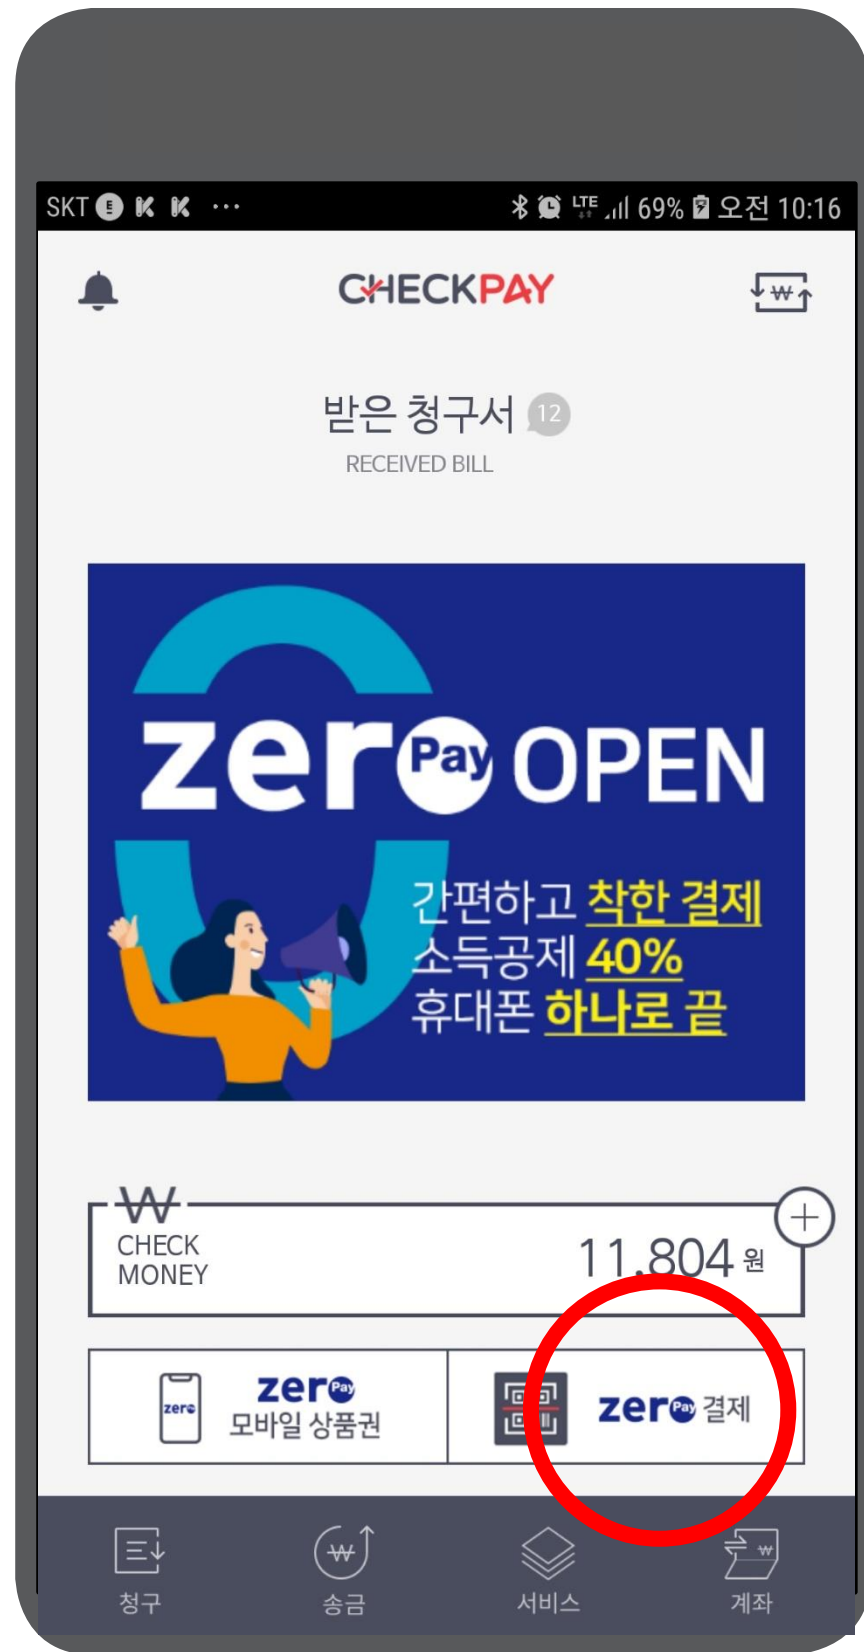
SKT E K K ··· LTE 69% 오전 10:16

CHECKPAY

받은 청구서 12
RECEIVED BILL

zero Pay OPEN
간편하고 착한 결제
소득공제 40%
휴대폰 하나로 끝

₩
CHECK MONEY
11,804 원

zero Pay
모바일 상품권

zero Pay 결제

청구
송금
서비스
계좌